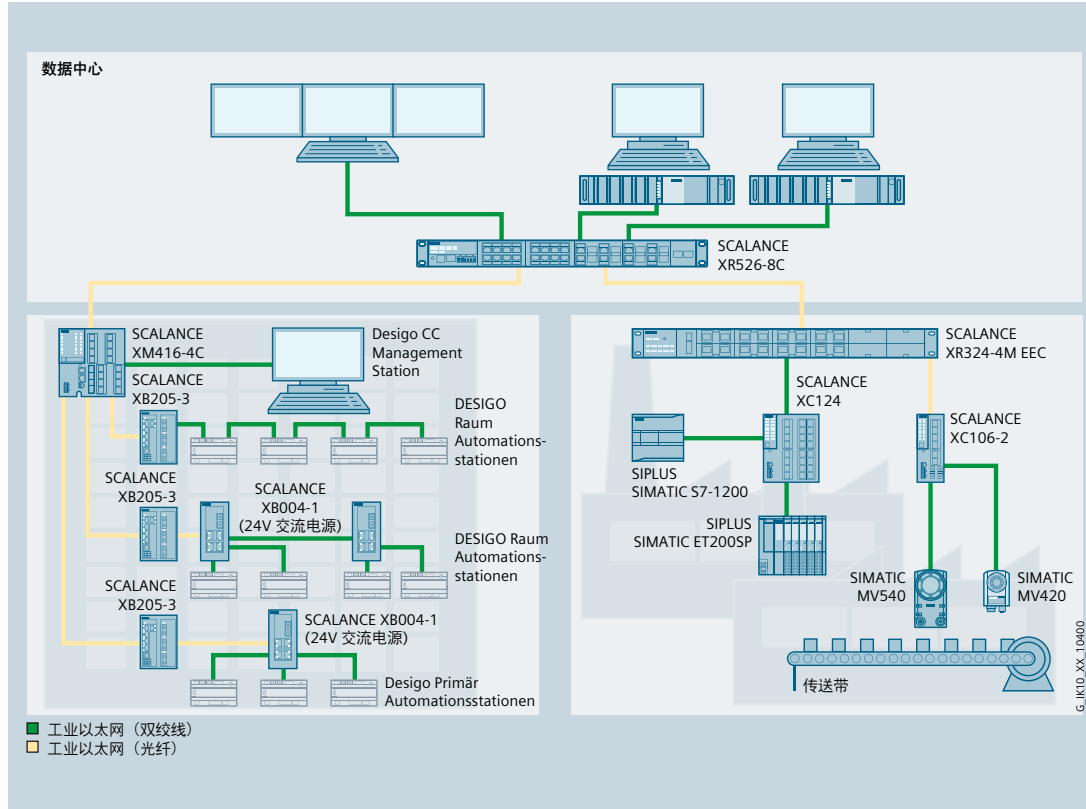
数据中心

SCALANCE XR526-8C

SCALANCE XM416-4C

Desigo CC Management Station

SCALANCE XB205-3

DESIGO Raum Automationsstationen

SCALANCE XB205-3

SCALANCE XB004-1 (24V 交流电源)

DESIGO Raum Automationsstationen

SCALANCE XB205-3

SCALANCE XB004-1 (24V 交流电源)

Desigo Primär Automationsstationen

SCALANCE XR324-4M EEC

SCALANCE XC124

SCALANCE XC106-2

SIPLUS SIMATIC S7-1200

SIPLUS SIMATIC ET200SP

SIMATIC MV540

SIMATIC MV420

传送带

G_IK10_XX_10400

工业以太网（双绞线）
工业以太网（光纤）